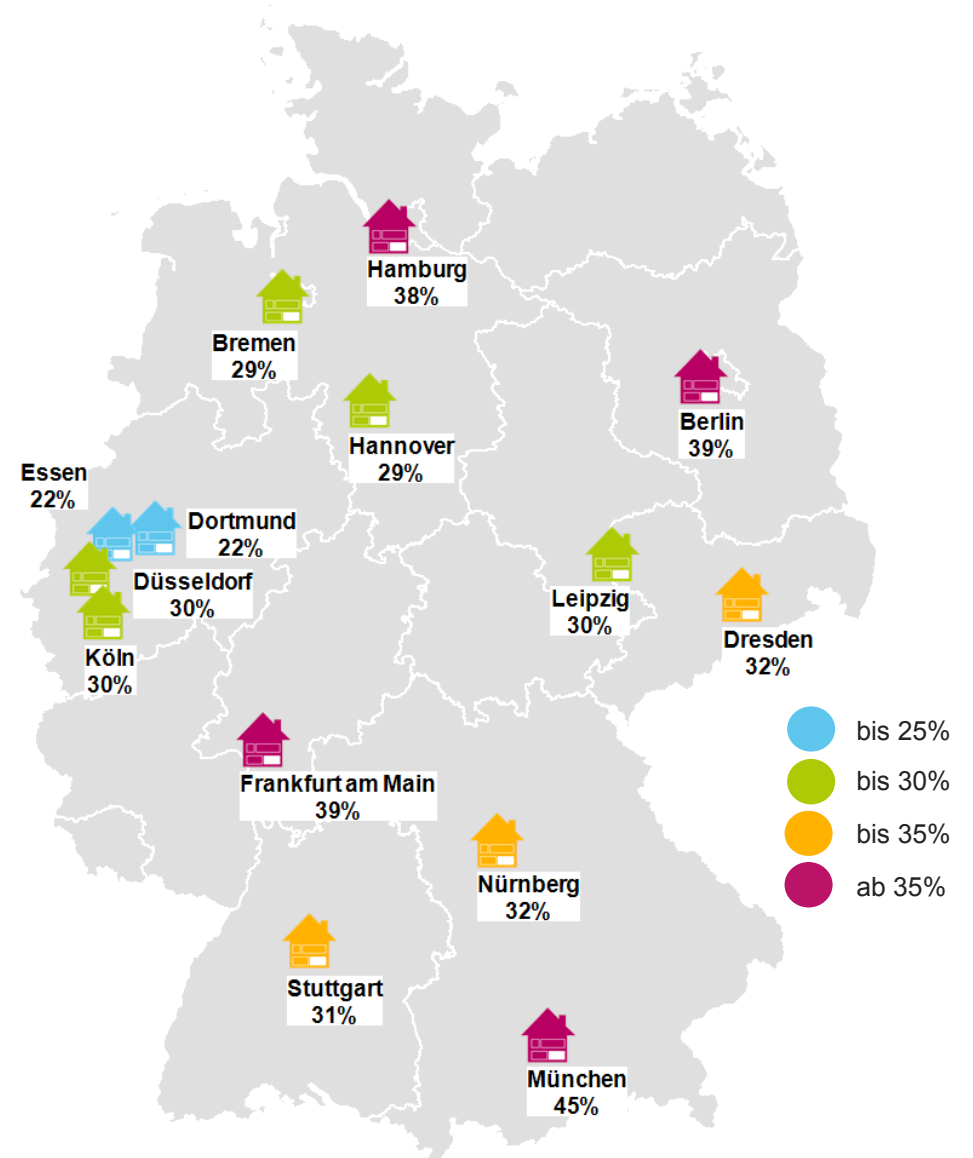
Hamburg
38%

Bremen
29%

Berlin
39%

Hannover
29%

Essen
22%

Dortmund
22%

Düsseldorf
30%

Köln
30%

Leipzig
30%

Dresden
32%

Frankfurt am Main
39%

Nürnberg
32%

Stuttgart
31%

München
45%

bis 25%
bis 30%
bis 35%
ab 35%